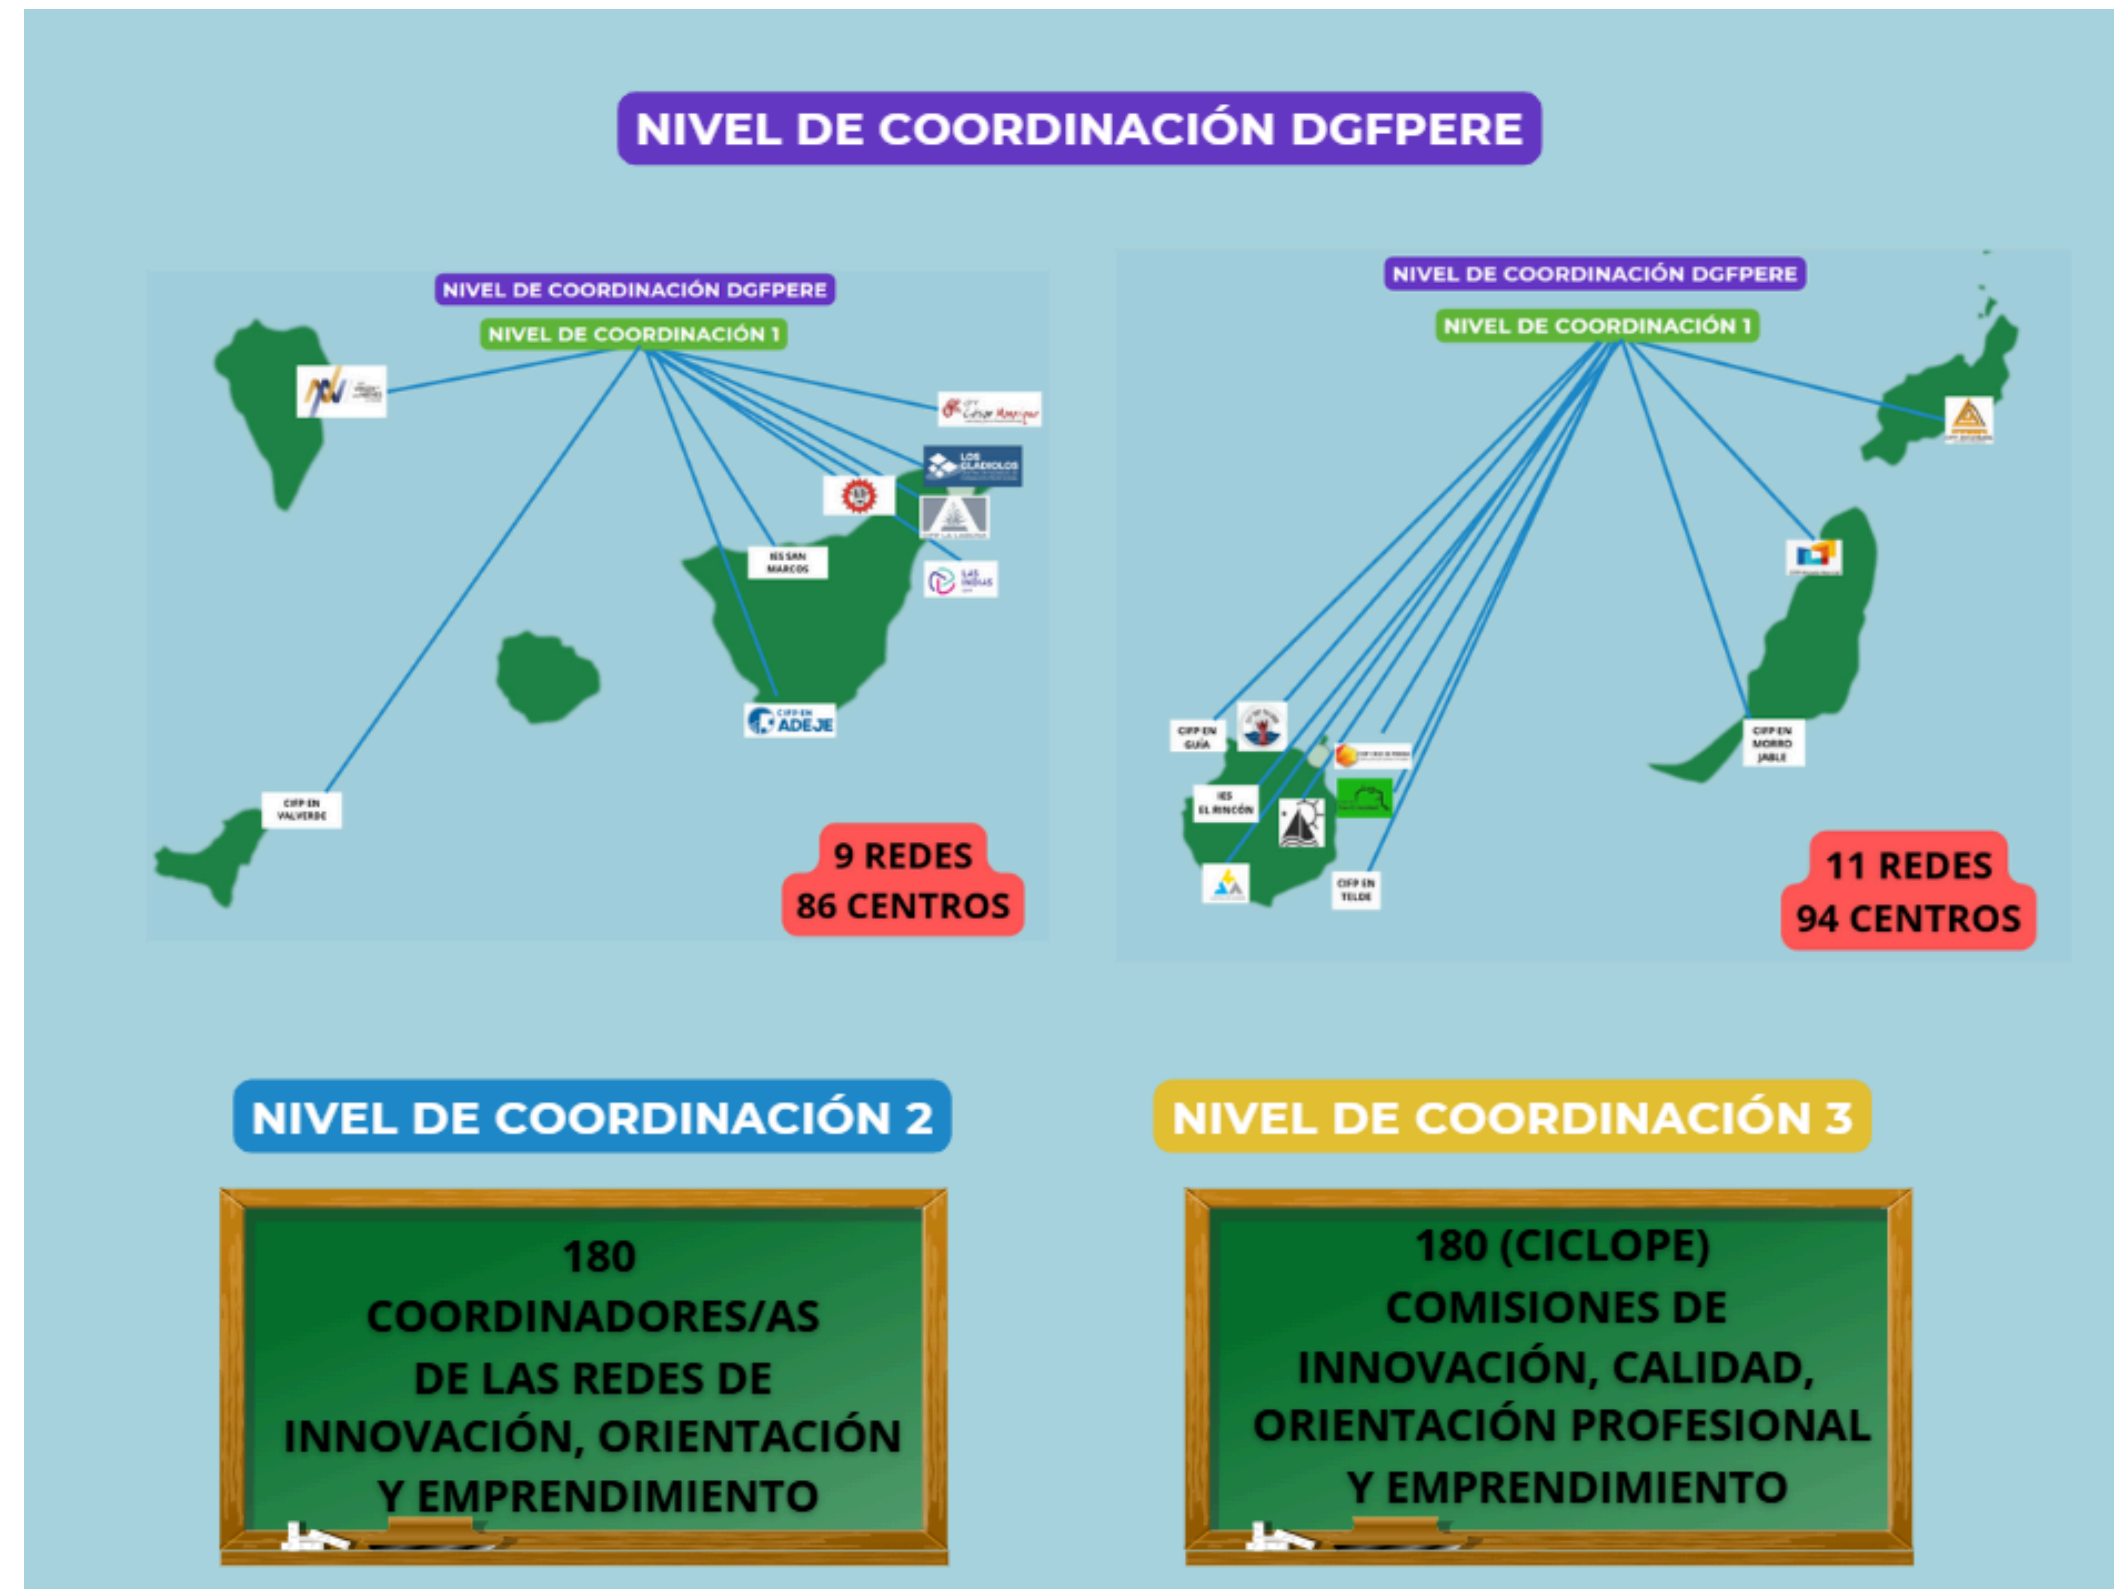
NIVEL DE COORDINACIÓN DGFPERE

NIVEL DE COORDINACIÓN DGFPERE

NIVEL DE COORDINACIÓN 1

César Manrique

LOS GLADIOLOS

IES SAN MARCOS

LAS INDIAS

CIFP EN ADEJE

CIFP EN VALVERDE

9 REDES
86 CENTROS

NIVEL DE COORDINACIÓN DGFPERE

NIVEL DE COORDINACIÓN 1

CIFP EN GUÍA

IES EL RINCÓN

CIFP EN TELDE

CIFP EN MORRO JABLE

11 REDES
94 CENTROS

NIVEL DE COORDINACIÓN 2

180
COORDINADORES/AS
DE LAS REDES DE
INNOVACIÓN, ORIENTACIÓN
Y EMPRENDIMIENTO

NIVEL DE COORDINACIÓN 3

180 (CICLOPE)
COMISIONES DE
INNOVACIÓN, CALIDAD,
ORIENTACIÓN PROFESIONAL
Y EMPRENDIMIENTO